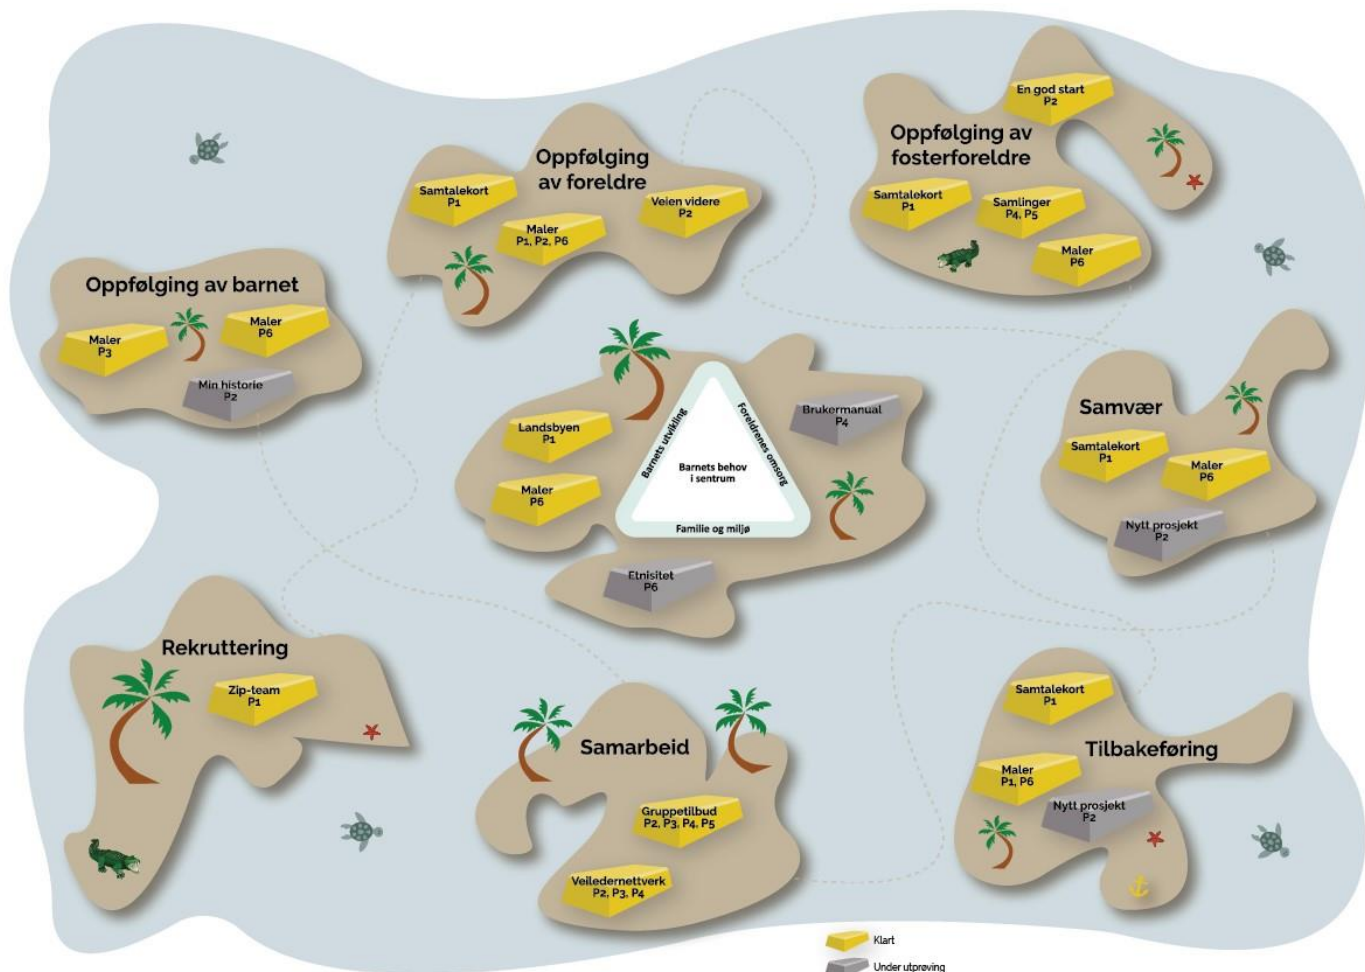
Oppfølging av foreldre

Samtalekort
P1

Maler
P1, P2, P6

Veien videre
P2

En god start
P2

Oppfølging av fosterforeldre

Samtalekort
P1

Samlinger
P4, P5

Maler
P6

Oppfølging av barnet

Maler
P3

Maler
P6

Min historie
P2

Landsbyen
P1

Maler
P6

Barnets utvikling

Foreldrenes omsorg

Barnets behov i sentrum

Familie og miljø

Brukermanual
P4

Etnisitet
P6

Samvær

Samtalekort
P1

Maler
P6

Nytt prosjekt
P2

Rekruttering

Zip-team
P1

Samarbeid

Gruppetilbud
P2, P3, P4, P5

Veiledernettverk
P2, P3, P4

Samtalekort
P1

Tilbakeføring

Maler
P1, P6

Nytt prosjekt
P2

Klart

Under utprøving